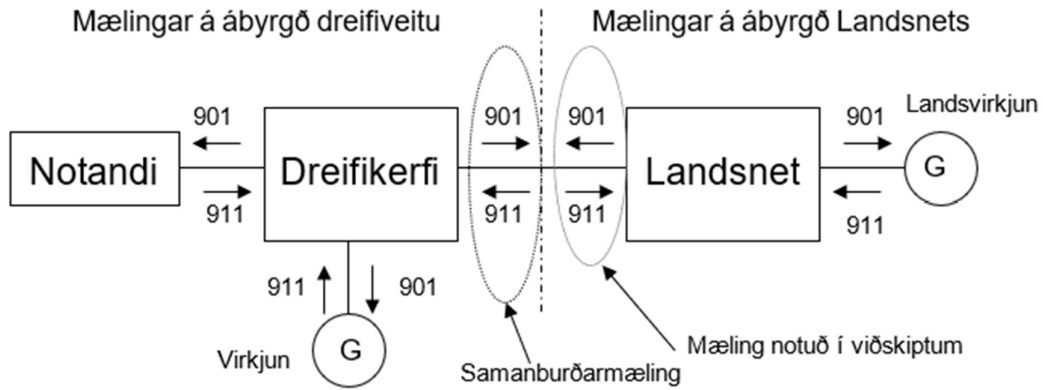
Mælingar á ábyrgð dreifiveitu

Mælingar á ábyrgð Landsnets

Landsvirkjun

901

901

901

901

Notandi

Dreifikerfi

Landsnet

G

911

911

911

911

911

901

Virkjun

G

Samanburðarmæling

Mæling notuð í viðskiptum